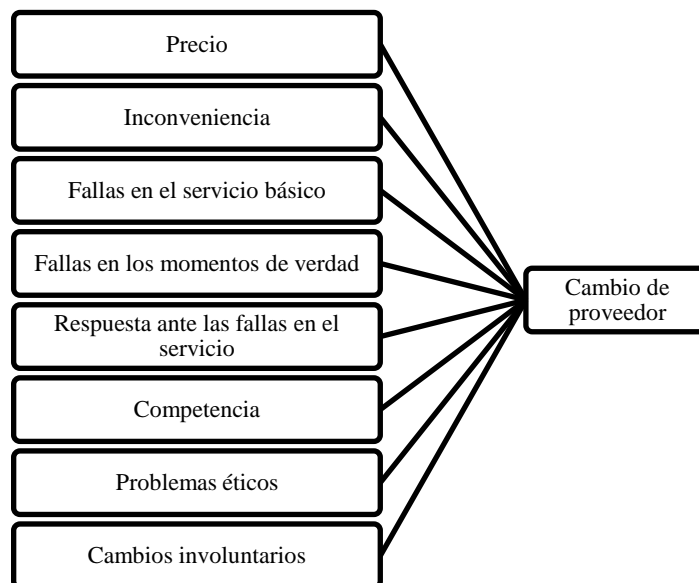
Precio

Inconveniencia

Fallas en el servicio básico

Fallas en los momentos de verdad

Respuesta ante las fallas en el servicio

Competencia

Problemas éticos

Cambios involuntarios

Cambio de proveedor